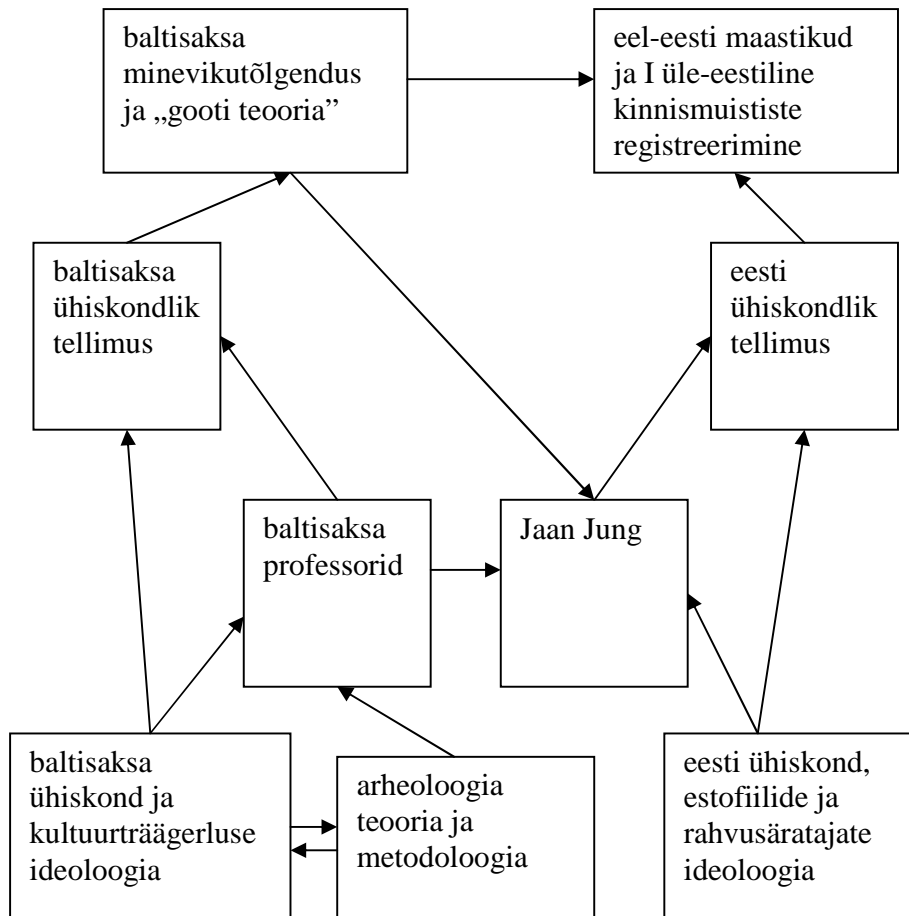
baltisaksa minevikutõlgendus ja „gooti teooria”

eel-eesti maastikud ja I üle-eestiline kinnismuististe registreerimine

baltisaksa ühiskondlik tellimus

eesti ühiskondlik tellimus

baltisaksa professorid

Jaan Jung

baltisaksa ühiskond ja kultuurträägerluse ideoloogia

arheoloogia teooria ja metodoloogia

eesti ühiskond, estofiilide ja rahvusäratajate ideoloogia